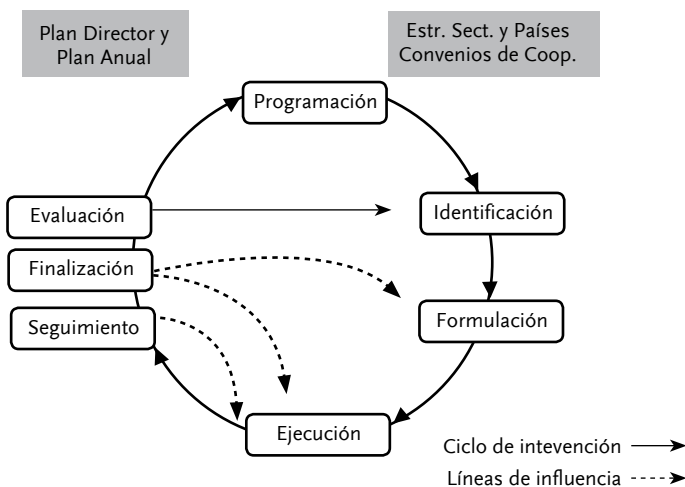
Plan Director y Plan Anual

Estr. Sect. y Países Convenios de Coop.

Programación

Evaluación

Identificación

Finalización

Seguimiento

Formulación

Ejecución

Ciclo de intevención

Líneas de influencia